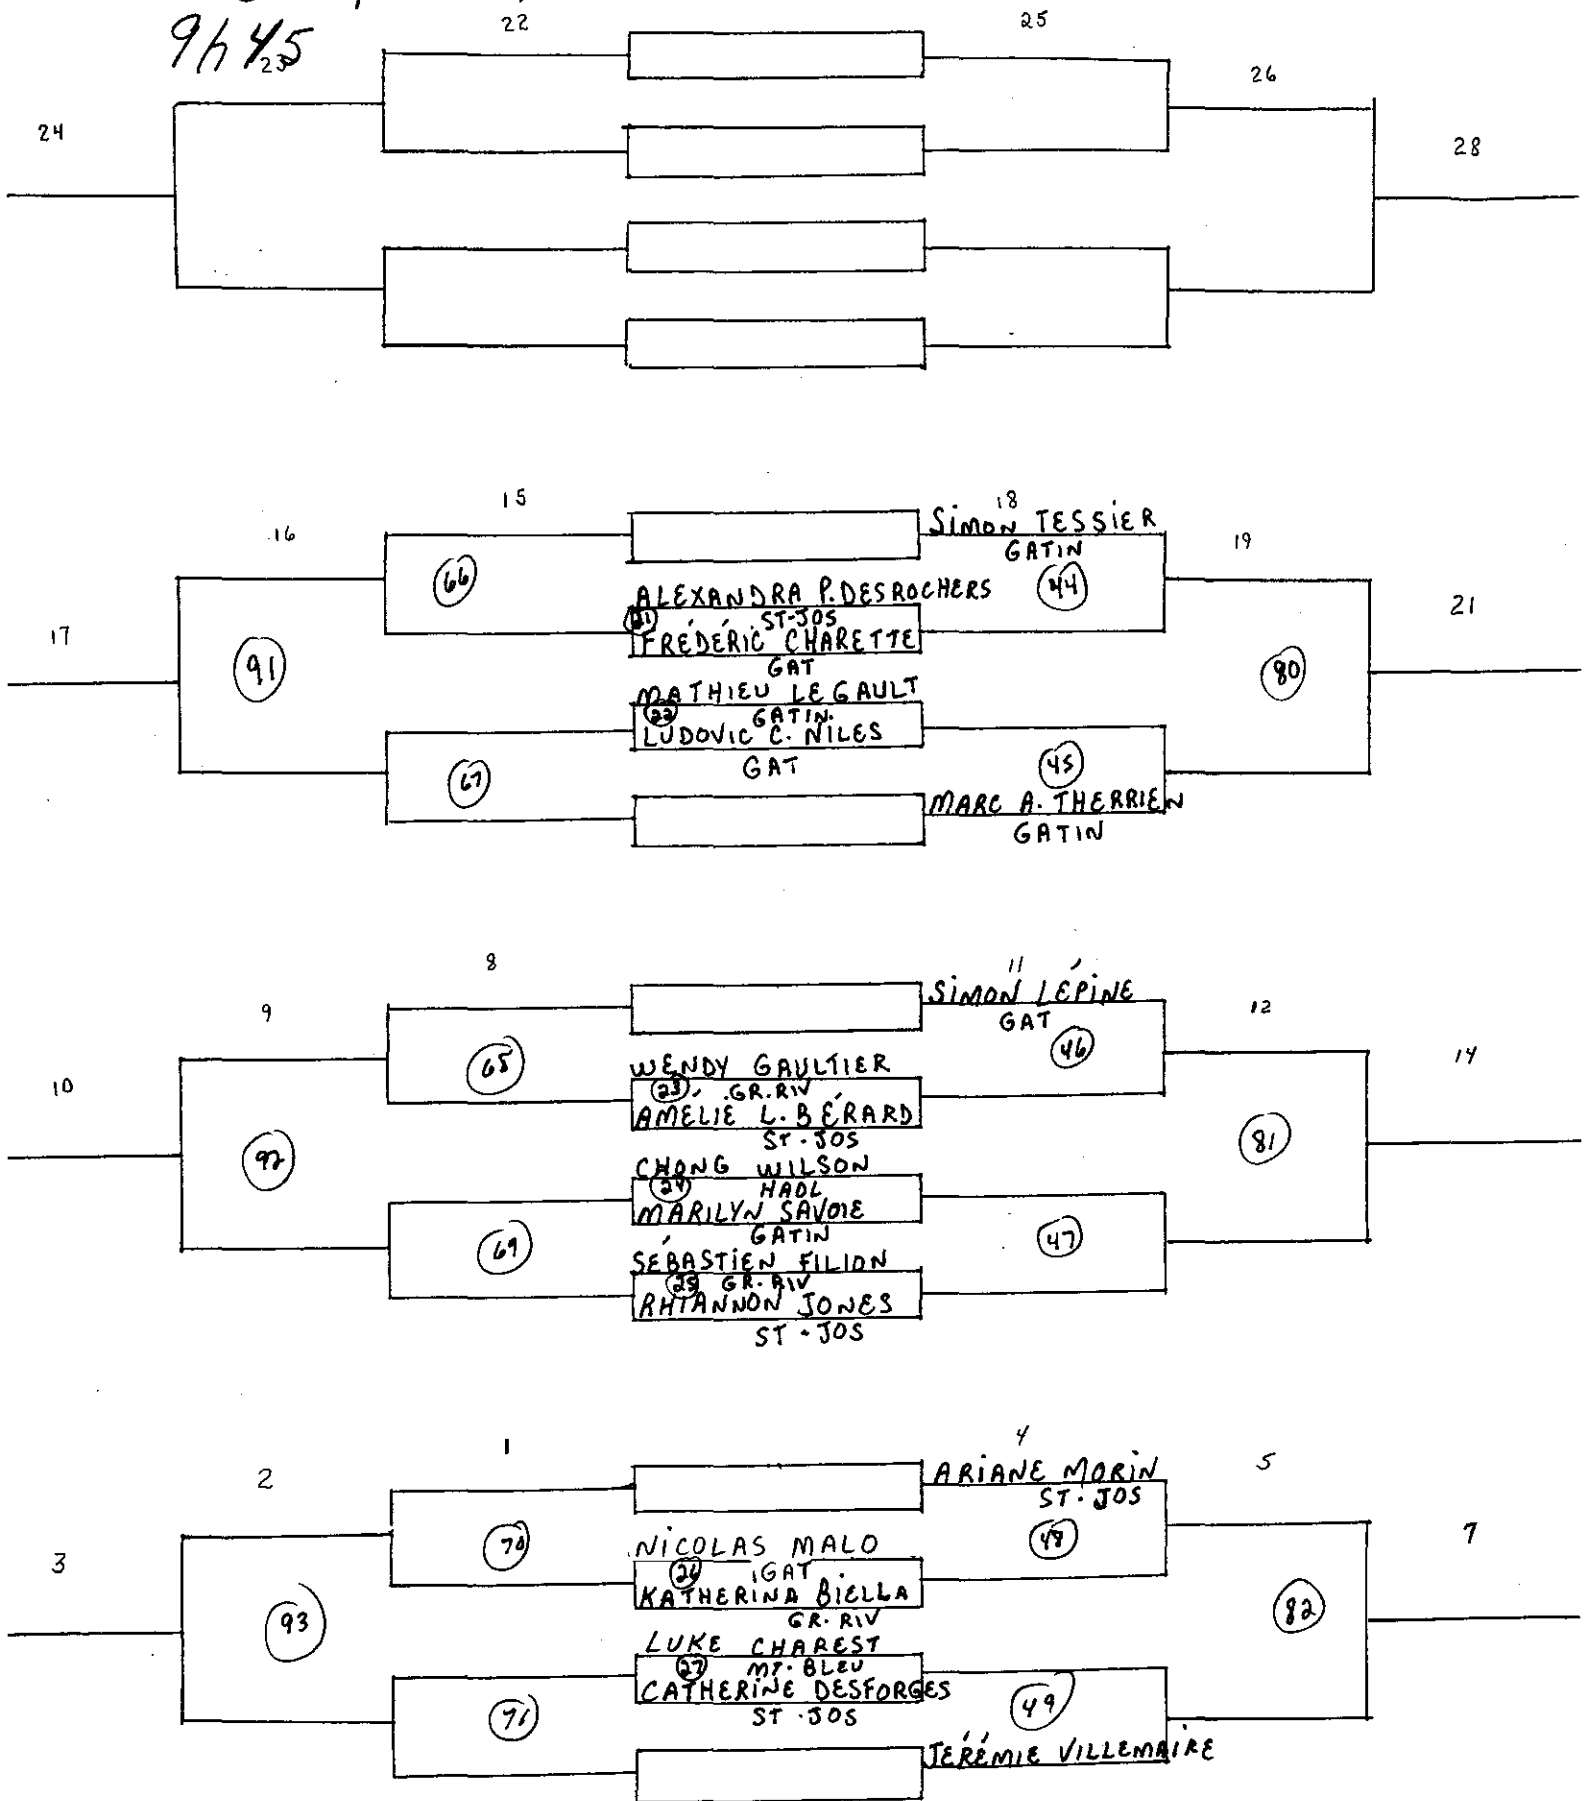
9h45
22
23
25
26
24
28

15
18
SIMON TESSIER
GATIN
16
19
66
44
ALEXANDRA P. DESROCHERS
21
ST-JOS
17
FREDERIC CHARETTE
GAT
91
80
MATHIEU LEGAULT
22
GATIN
LUDOVIC C. NILES
GAT
67
45
MARC A. THERRIEN
GATIN

8
11
SIMON LÉPINE
GAT
9
12
65
46
14
WENDY GAULTIER
10
23
GR. RIV
AMELIE L. BÉRARD
ST-JOS
92
81
CHONG WILSON
24
HADL
MARILYN SAVOIE
GATIN
69
47
SÉBASTIEN FILION
25
GR. RIV
RHIANNON JONES
ST-JOS

1
4
ARIANE MORIN
ST. JOS
2
5
70
48
7
NICOLAS MALO
3
26
GAT
KATHERINA BIELLA
GR. RIV
93
82
LUKE CHAREST
27
MT. BLEU
CATHERINE DESFORGES
ST. JOS
71
49
JÉRÉMIE VILLEMAIRE